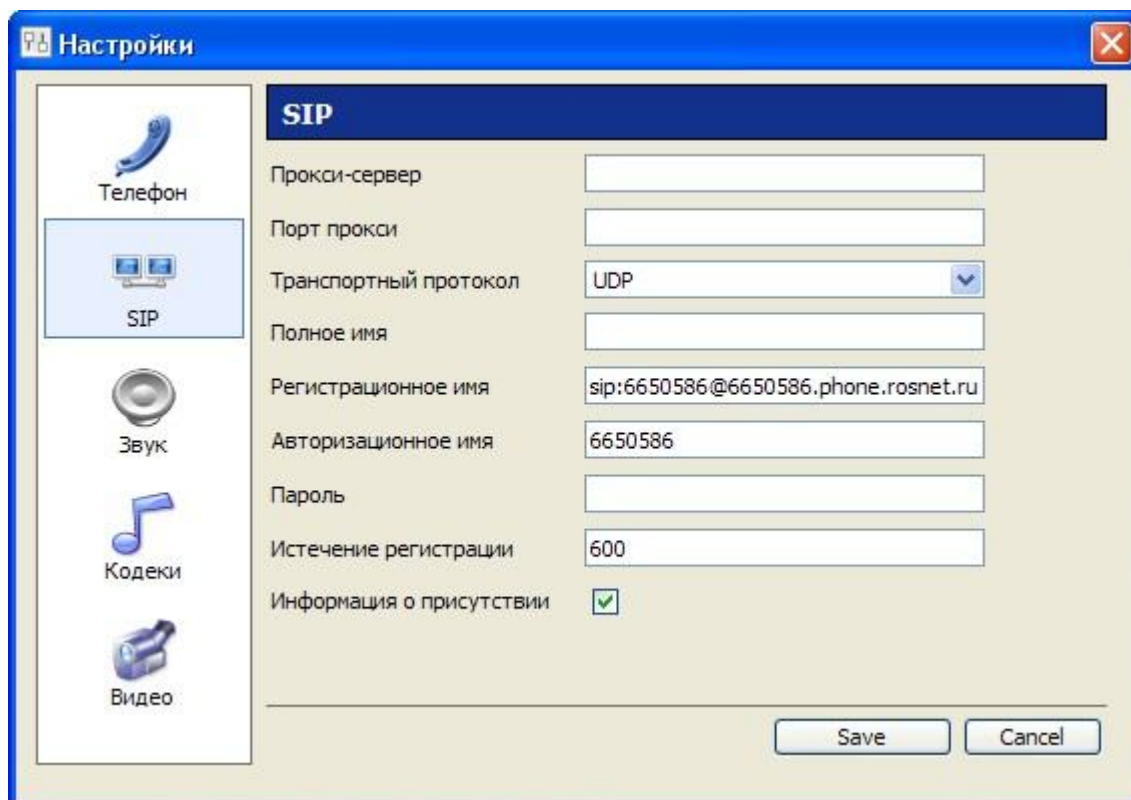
Настройки

Телефон

SIP

Звук

Кодеки

Видео

SIP

Прокси-сервер

Порт прокси

Транспортный протокол UDP

Полное имя

Регистрационное имя sip:6650586@6650586.phone.rosnet.ru

Авторизационное имя 6650586

Пароль

Истечение регистрации 600

Информация о присутствии

Save Cancel